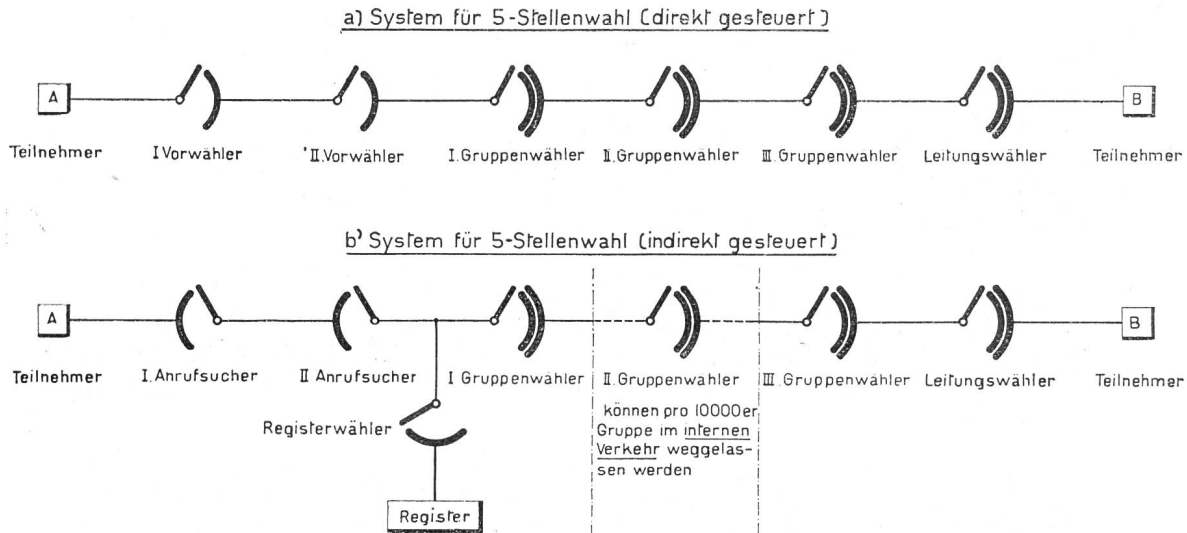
a) System für 5-Stellenwahl (direkt gesteuert)

A

B

Teilnehmer

I Vorwähler

'II. Vorwähler

I. Gruppenwähler

II. Gruppenwähler

III. Gruppenwähler

Leitungswähler

Teilnehmer

b' System für 5-Stellenwahl (indirekt gesteuert)

A

B

Teilnehmer

I. Anrufsucher

II Anrufsucher

I Gruppenwähler

II. Gruppenwähler

III. Gruppenwähler

Leitungswähler

Teilnehmer

Registerwähler

können pro 10000er Gruppe im internen Verkehr weggelassen werden

Register